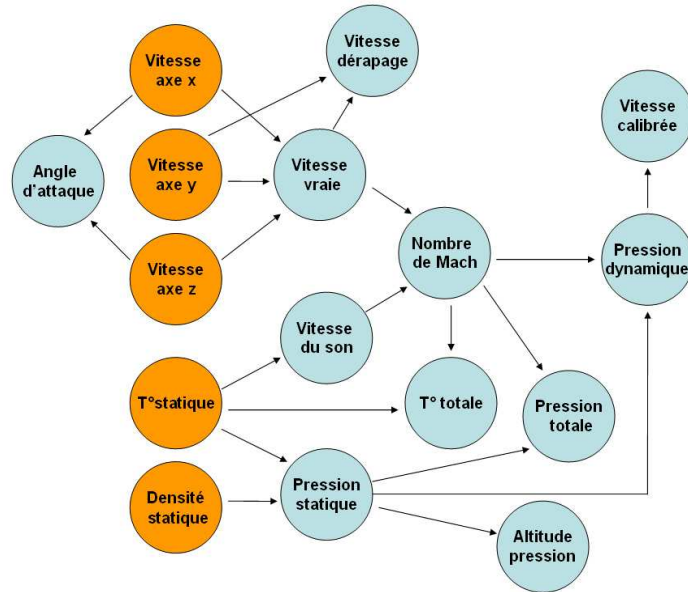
Vitesse axe x

Vitesse dérapage

Vitesse calibrée

Angle d'attaque

Vitesse axe y

Vitesse vraie

Nombre de Mach

Pression dynamique

Vitesse axe z

Vitesse du son

T°statique

T° totale

Pression totale

Densité statique

Pression statique

Altitude pression